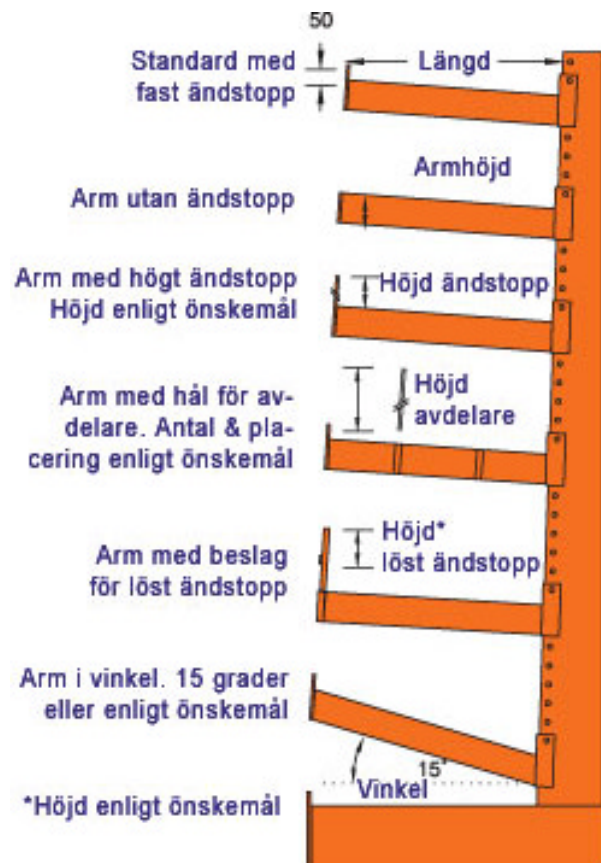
50

Standard med fast ändstopp

Längd

Armhöjd

Arm utan ändstopp

Arm med högt ändstopp Höjd enligt önskemål

Höjd ändstopp

Arm med hål för avdelare. Antal & placering enligt önskemål

Höjd avdelare

Arm med beslag för löst ändstopp

Höjd* löst ändstopp

Arm i vinkel. 15 grader eller enligt önskemål

15°

Vinkel

*Höjd enligt önskemål